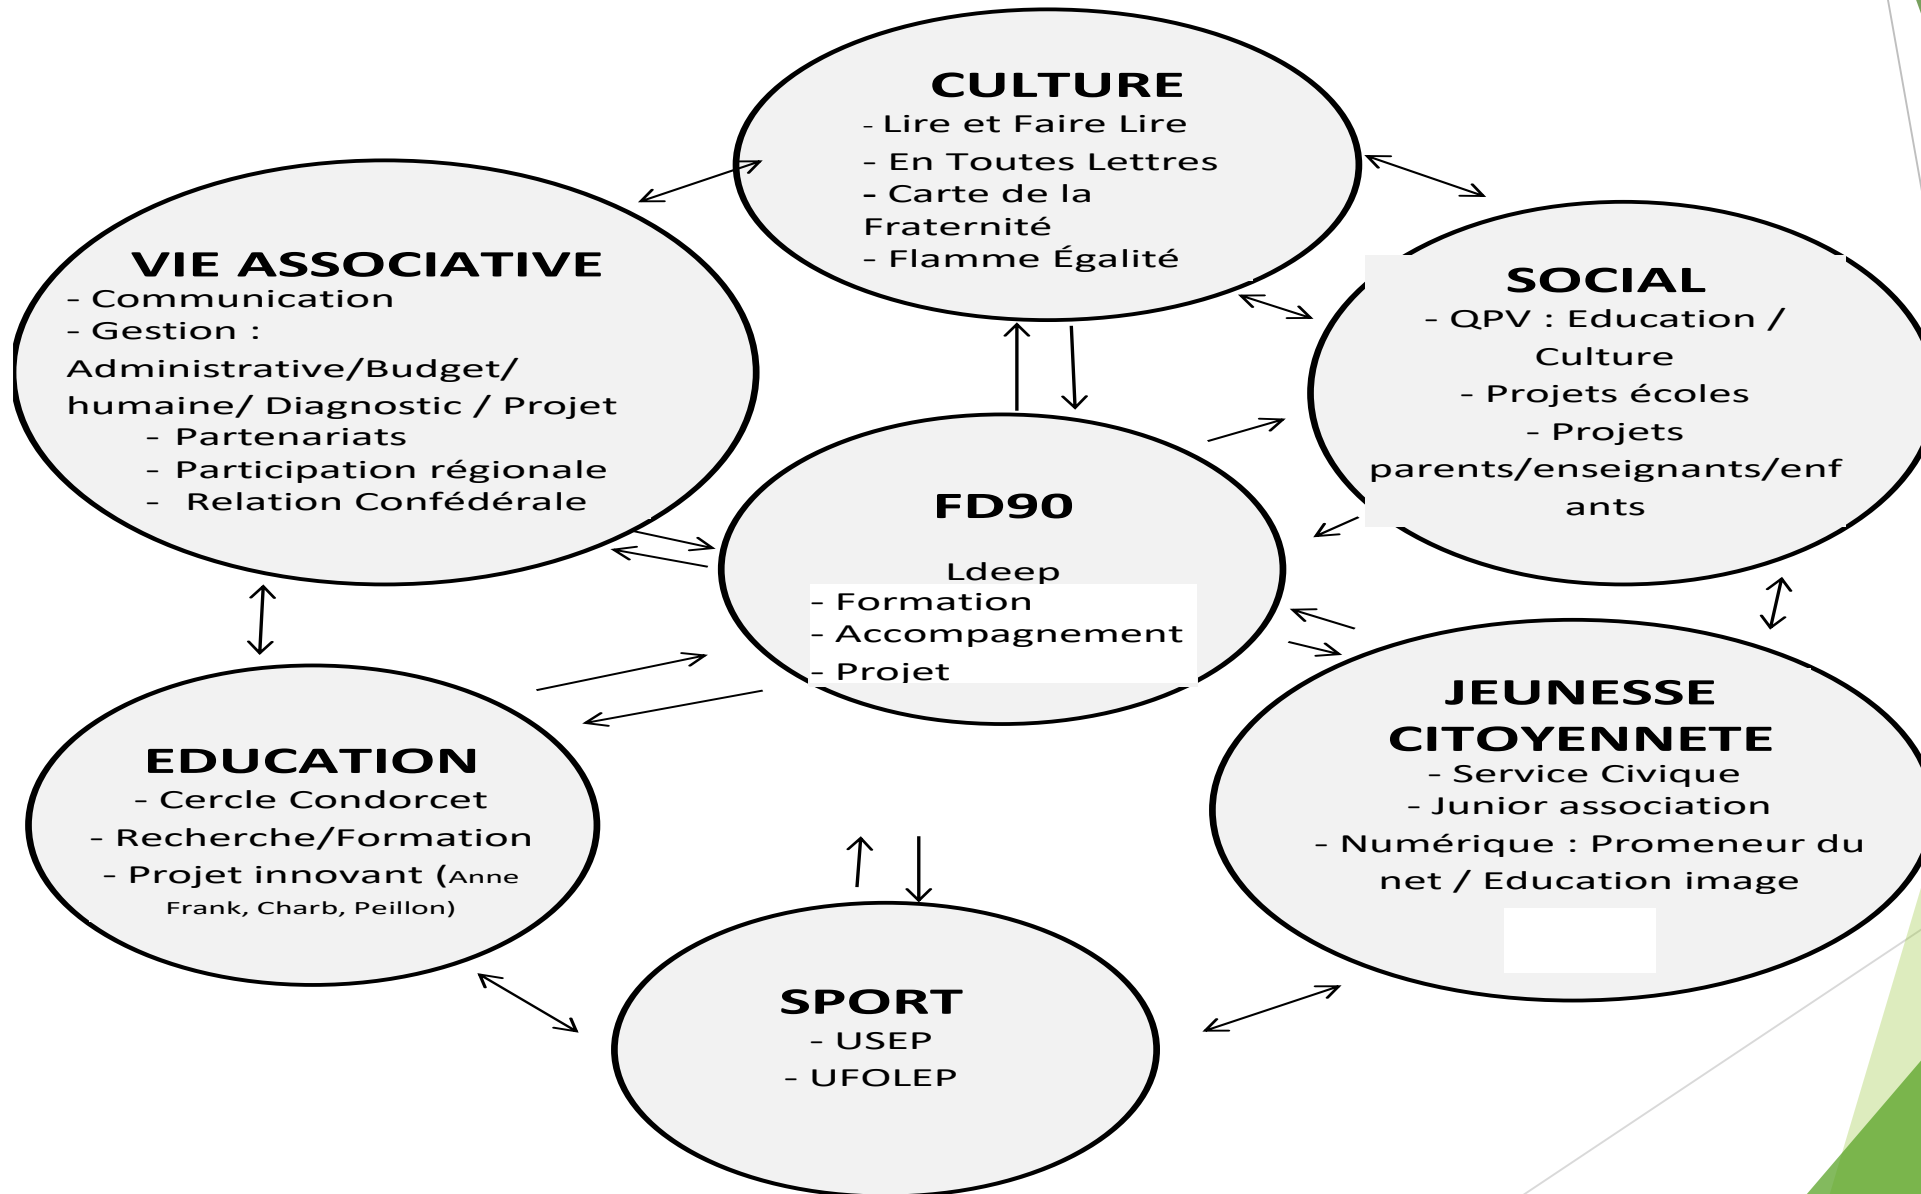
CULTURE
- Lire et Faire Lire
- En Toutes Lettres
- Carte de la Fraternité
- Flamme Égalité

VIE ASSOCIATIVE
- Communication
- Gestion : Administrative/Budget/ humaine/ Diagnostic / Projet
- Partenariats
- Participation régionale
- Relation Confédérale

SOCIAL
- QPV : Education / Culture
- Projets écoles
- Projets parents/enseignants/enfants

FD90
Ldeep
- Formation
- Accompagnement
- Projet

EDUCATION
- Cercle Condorcet
- Recherche/Formation
- Projet innovant (Anne Frank, Charb, Peillon)

JEUNESSE CITOYENNETE
- Service Civique
- Junior association
- Numérique : Promeneur du net / Education image

SPORT
- USEP
- UFOLEP